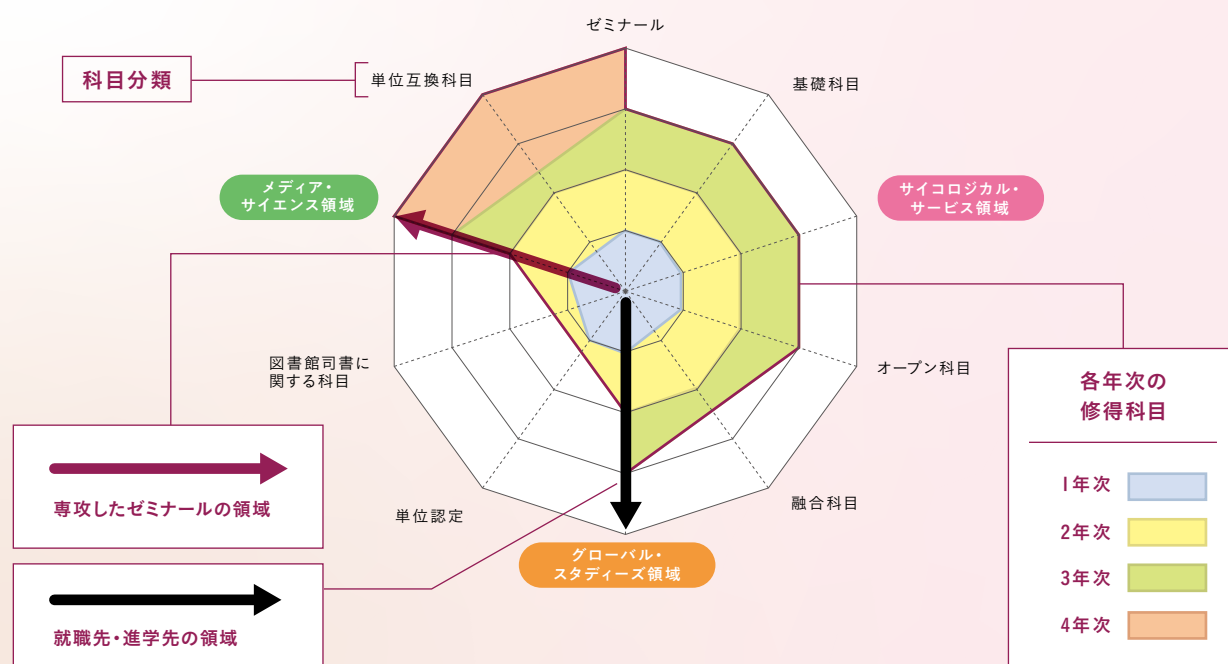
科目分類

単位互換科目

ゼミナール

基礎科目

メディア・サイエンス領域

サイコロジカル・サービス領域

図書館司書に関する科目

オープン科目

単位認定

融合科目

グローバル・スタディーズ領域

専攻したゼミナールの領域

就職先・進学先の領域

各年次の修得科目

1年次

2年次

3年次

4年次